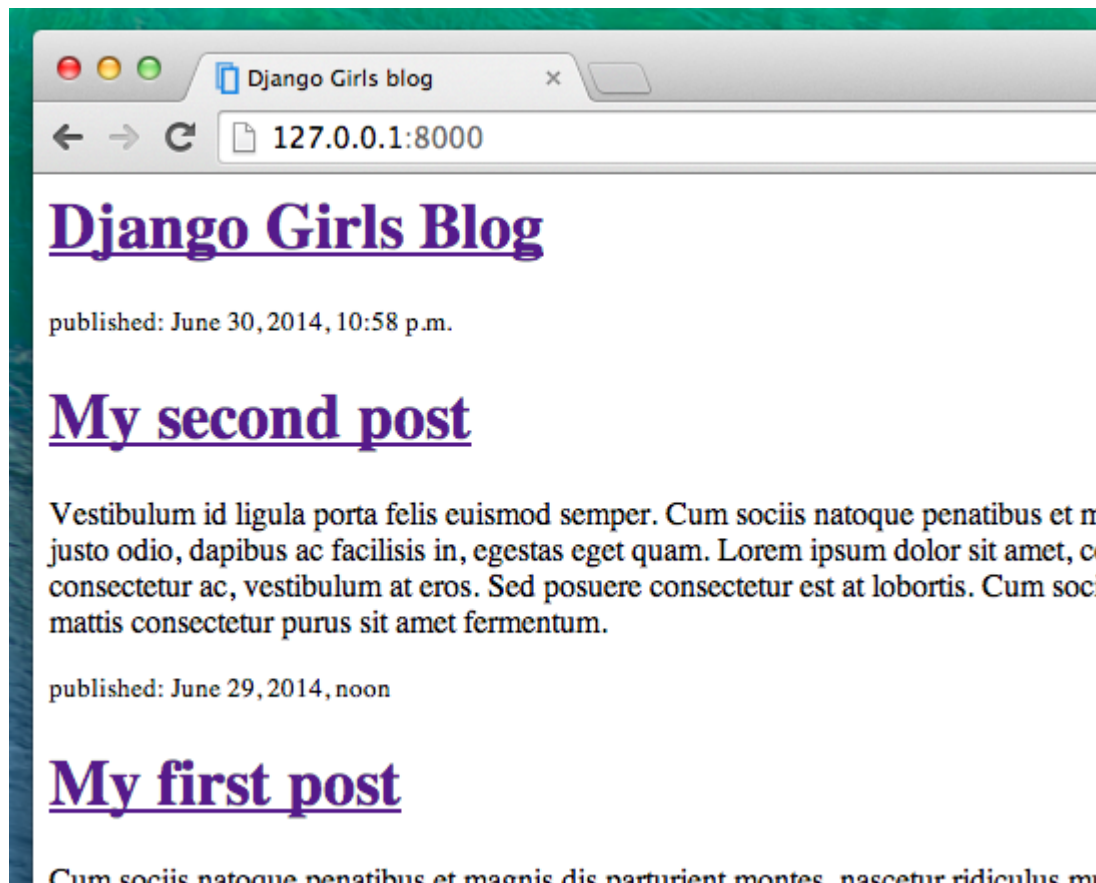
Django Girls blog ×

127.0.0.1:8000

Django Girls Blog

published: June 30, 2014, 10:58 p.m.

My second post

Vestibulum id ligula porta felis euismod semper. Cum sociis natoque penatibus et m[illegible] justo odio, dapibus ac facilisis in, egestas eget quam. Lorem ipsum dolor sit amet, c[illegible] consectetur ac, vestibulum at eros. Sed posuere consectetur est at lobortis. Cum soci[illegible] mattis consectetur purus sit amet fermentum.

published: June 29, 2014, noon

My first post

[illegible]